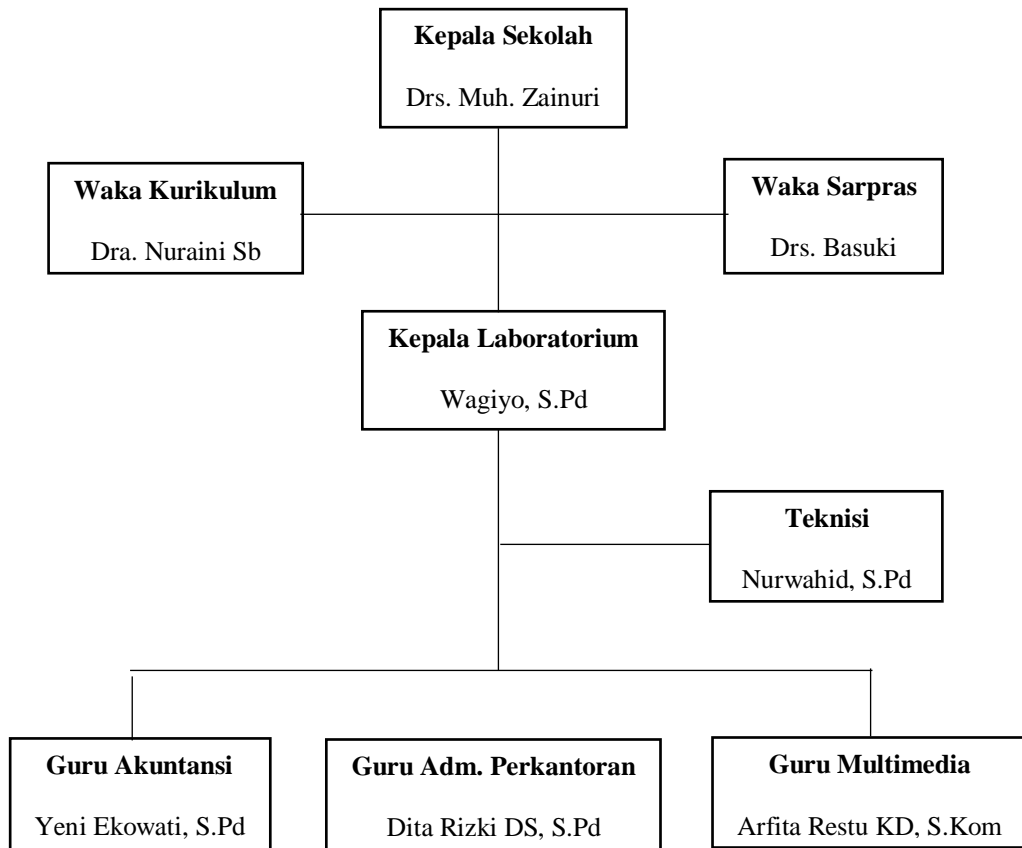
Kepala Sekolah
Drs. Muh. Zainuri

Waka Kurikulum
Dra. Nuraini Sb

Waka Sarpras
Drs. Basuki

Kepala Laboratorium
Wagiyo, S.Pd

Teknisi
Nurwahid, S.Pd

Guru Akuntansi
Yeni Ekowati, S.Pd

Guru Adm. Perkantoran
Dita Rizki DS, S.Pd

Guru Multimedia
Arfita Restu KD, S.Kom